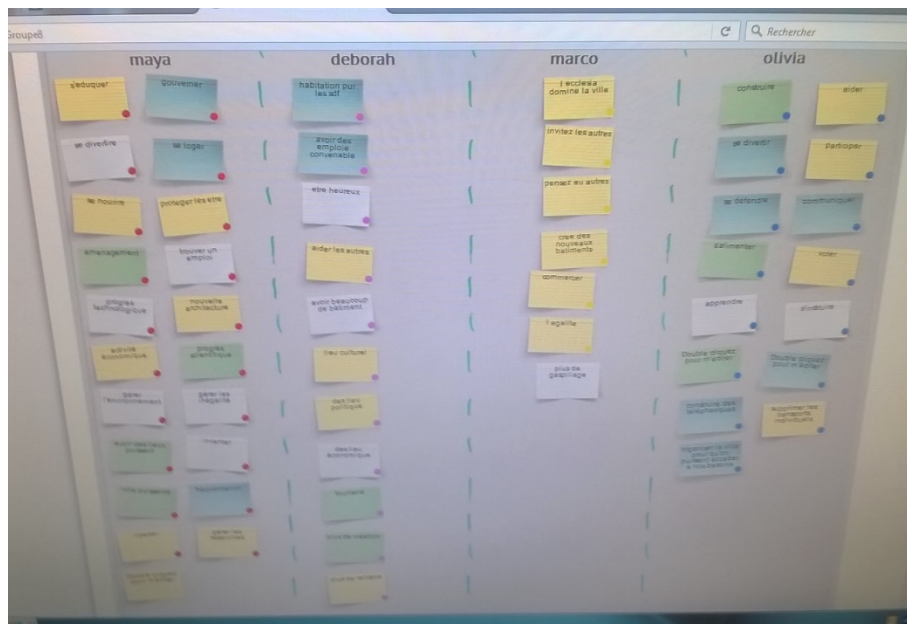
Groupe8

Rechercher

maya

s'éduquer

gouverner

se divertire

se loger

se nourrire

protéger les etre

amenagement

trouver un emploi

progrès technologique

nouvelle architecture

activité économique

progrès scientifique

gerer l'environnement

gerer les magasins

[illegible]

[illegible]

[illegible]

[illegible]

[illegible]

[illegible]

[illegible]

deborah

habitation pur les sdf

avoir des emploie convenable

etre heureux

aider les autres

avoir beaucoup de batiment

lieu culturel

des lieu politique

des lieu economique

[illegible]

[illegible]

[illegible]

marco

l ecclesia domine la ville

invitez les autres

pensez au autres

crée des nouveaux batiments

commercer

l'egalite

plus de gaspillage

olivia

construire

aider

se divertir

Participer

se défendre

communiquer

s'alimenter

voter

apprendre

s'instruire

Double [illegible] pour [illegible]

Double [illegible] pour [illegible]

construire des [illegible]

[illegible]

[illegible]